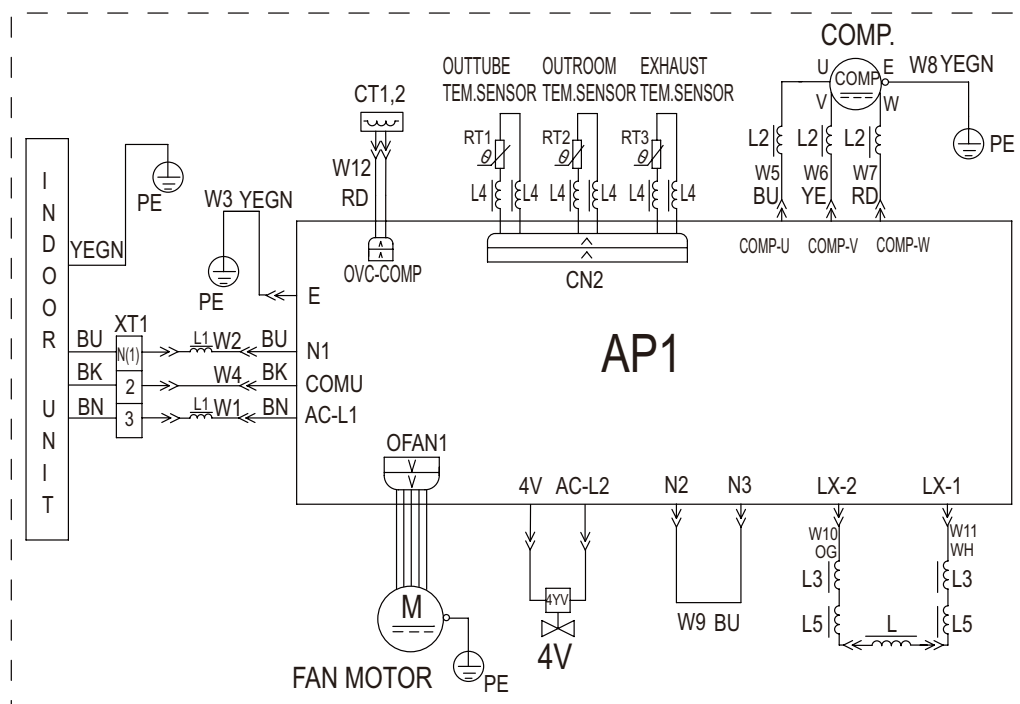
COMP.
OUTTUBE TEM.SENSOR
OUTROOM TEM.SENSOR
EXHAUST TEM.SENSOR
CT1,2
U
COMP
E
W8 YEGN
V
W
PE
RT1
RT2
RT3
L2
L2
L2
W12
RD
L4
L4
L4
L4
L4
L4
W5
BU
W6
YE
W7
RD
PE
W3 YEGN
I N D O O R U N I T
YEGN
COMP-U
COMP-V
COMP-W
PE
OVC-COMP
CN2
E
BU
XT1
N(1)
L1
W2
BU
N1
AP1
BK
2
W4
BK
COMU
BN
3
L1
W1
BN
AC-L1
OFAN1
4V
AC-L2
N2
N3
LX-2
LX-1
W10
OG
W11
WH
L3
L3
M
4YV
W9 BU
L5
L
L5
FAN MOTOR
PE
4V